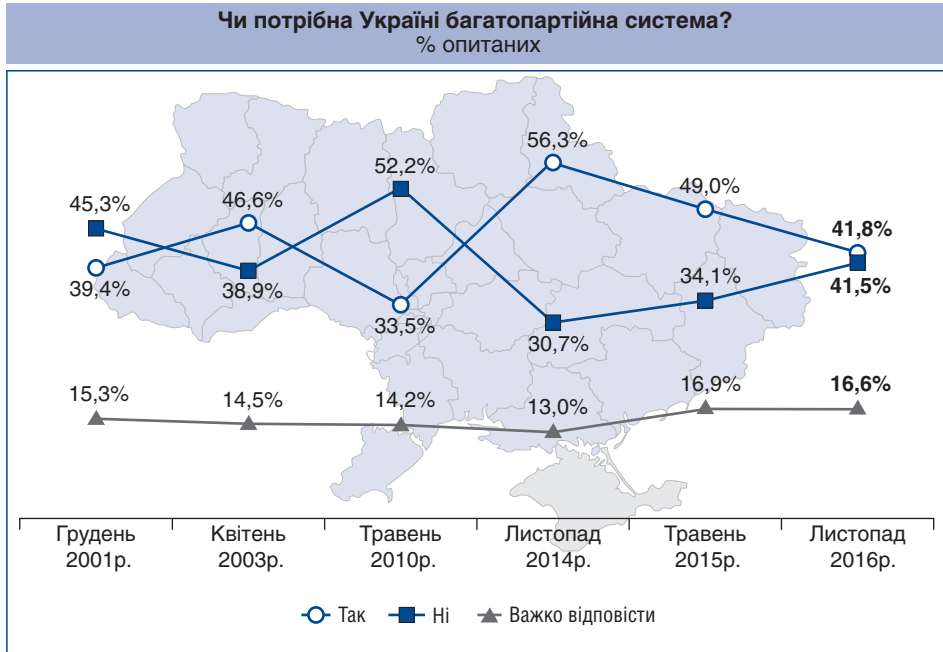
Чи потрібна Україні багатопартійна система?
% опитаних

45,3%
39,4%
46,6%
38,9%
52,2%
33,5%
56,3%
30,7%
49,0%
34,1%
41,8%
41,5%

15,3%
14,5%
14,2%
13,0%
16,9%
16,6%

| Грудень 2001р. | Квітень 2003р. | Травень 2010р. | Листопад 2014р. | Травень 2015р. | Листопад 2016р. |
|---|---|---|---|---|---|

Так
Ні
Важко відповісти